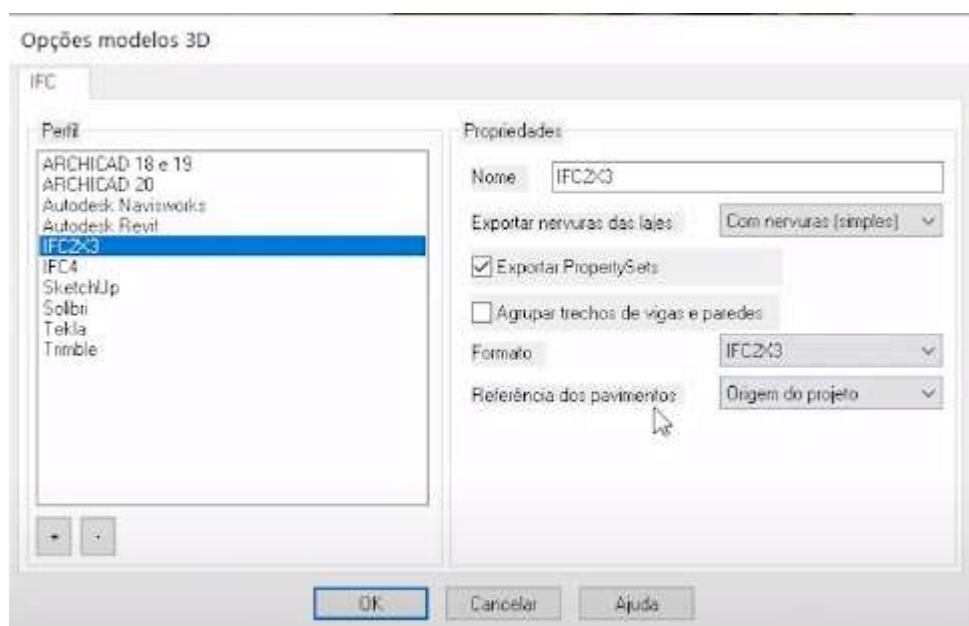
Opções modelos 3D

IFC

Perfil

ARCHICAD 18 e 19
ARCHICAD 20
Autodesk Navisworks
Autodesk Revit
IFC2X3
IFC4
SketchUp
Solibri
Tekla
Trimble

+ -

Propriedades

Nome IFC2X3

Exportar nervuras das lajes Com nervuras (simples)

Exportar PropertySets

Agrupar trechos de vigas e paredes

Formato IFC2X3

Referência dos pavimentos Origem do projeto

OK Cancelar Ajuda